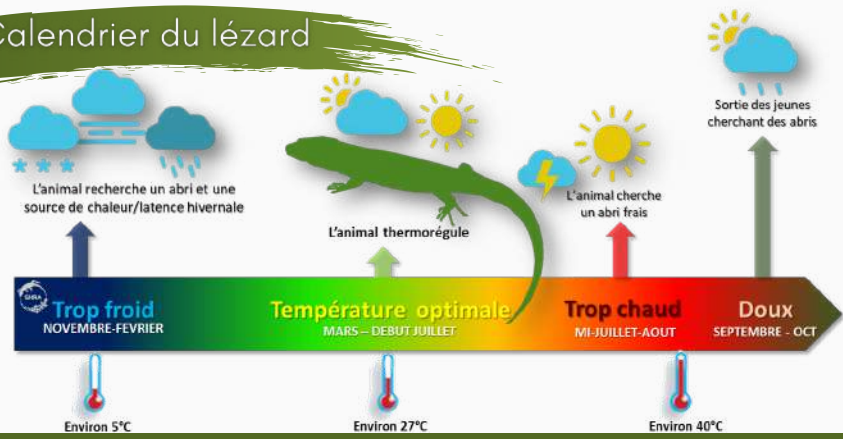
Calendrier du lézard

L'animal recherche un abri et une source de chaleur/latence hivernale

L'animal thermorégule

L'animal cherche un abri frais

Sortie des jeunes cherchant des abris

GHRA

Trop froid
NOVEMBRE-FEVRIER

Température optimale
MARS – DEBUT JUILLET

Trop chaud
MI-JUILLET-AOUT

Doux
SEPTEMBRE - OCT

Environ 5°C

Environ 27°C

Environ 40°C